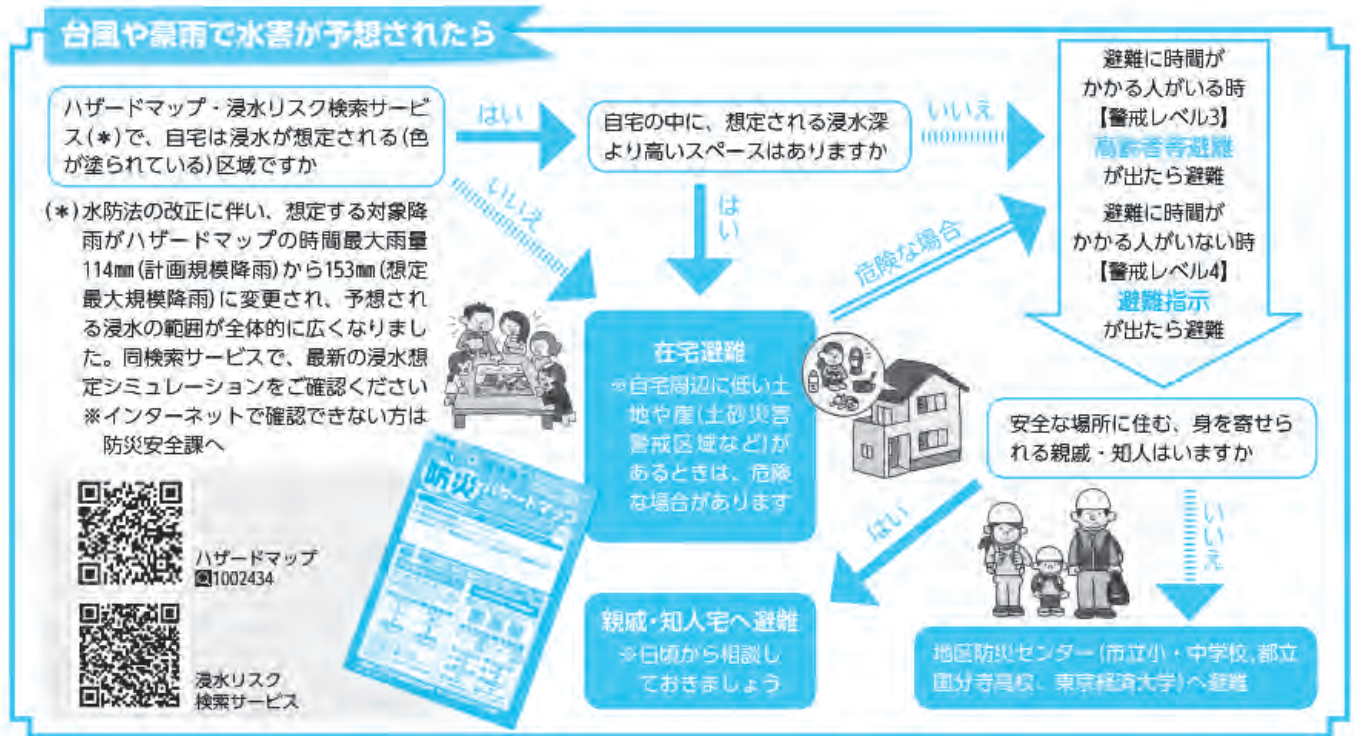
台風や豪雨で水害が予想されたら

ハザードマップ・浸水リスク検索サービス(＊)で、自宅は浸水が想定される(色が塗られている)区域ですか

(＊)水防法の改正に伴い、想定する対象降雨がハザードマップの時間最大雨量114㎜(計画規模降雨)から153㎜(想定最大規模降雨)に変更され、予想される浸水の範囲が全体的に広くなりました。同検索サービスで、最新の浸水想定シミュレーションをご確認ください
※インターネットで確認できない方は防災安全課へ

ハザードマップ
1002434

浸水リスク
検索サービス

はい

いいえ

自宅の中に、想定される浸水深より高いスペースはありますか

いいえ

はい

危険な場合

避難に時間がかかる人がいる時
【警戒レベル3】
高齢者等避難
が出たら避難

避難に時間がかかる人がいない時
【警戒レベル4】
避難指示
が出たら避難

在宅避難
※自宅周辺に低い土地や崖(土砂災害警戒区域など)があるときは、危険な場合があります

防災ハザードマップ

安全な場所に住む、身を寄せられる親戚・知人はいますか

はい

いいえ

親戚・知人宅へ避難
※日頃から相談しておきましょう

地区防災センター(市立小・中学校、都立国分寺高校、東京経済大学)へ避難